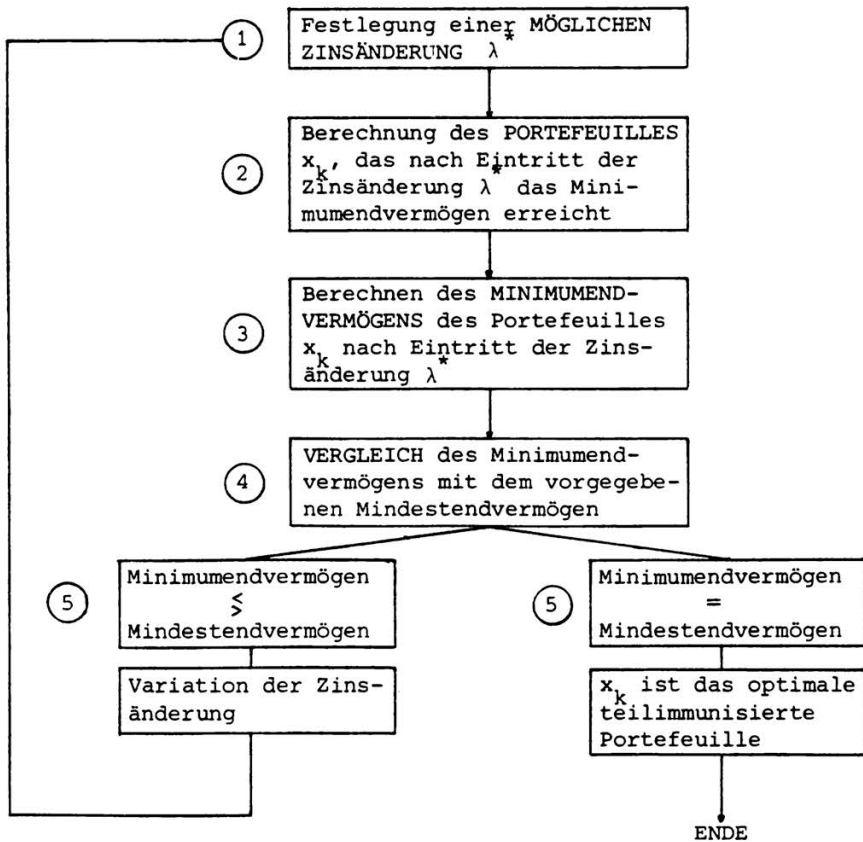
1 Festlegung einer MÖGLICHEN ZINSÄNDERUNG $\lambda^*$

2 Berechnung des PORTEFEUILLES $x_k$, das nach Eintritt der Zinsänderung $\lambda^*$ das Minimumendvermögen erreicht

3 Berechnen des MINIMUMENDVERMÖGENS des Portefeuilles $x_k$ nach Eintritt der Zinsänderung $\lambda^*$

4 VERGLEICH des Minimumendvermögens mit dem vorgegebenen Mindestendvermögen

5 Minimumendvermögen $\lessgtr$ Mindestendvermögen

Variation der Zinsänderung

5 Minimumendvermögen = Mindestendvermögen

$x_k$ ist das optimale teilimmunisierte Portefeuille

ENDE